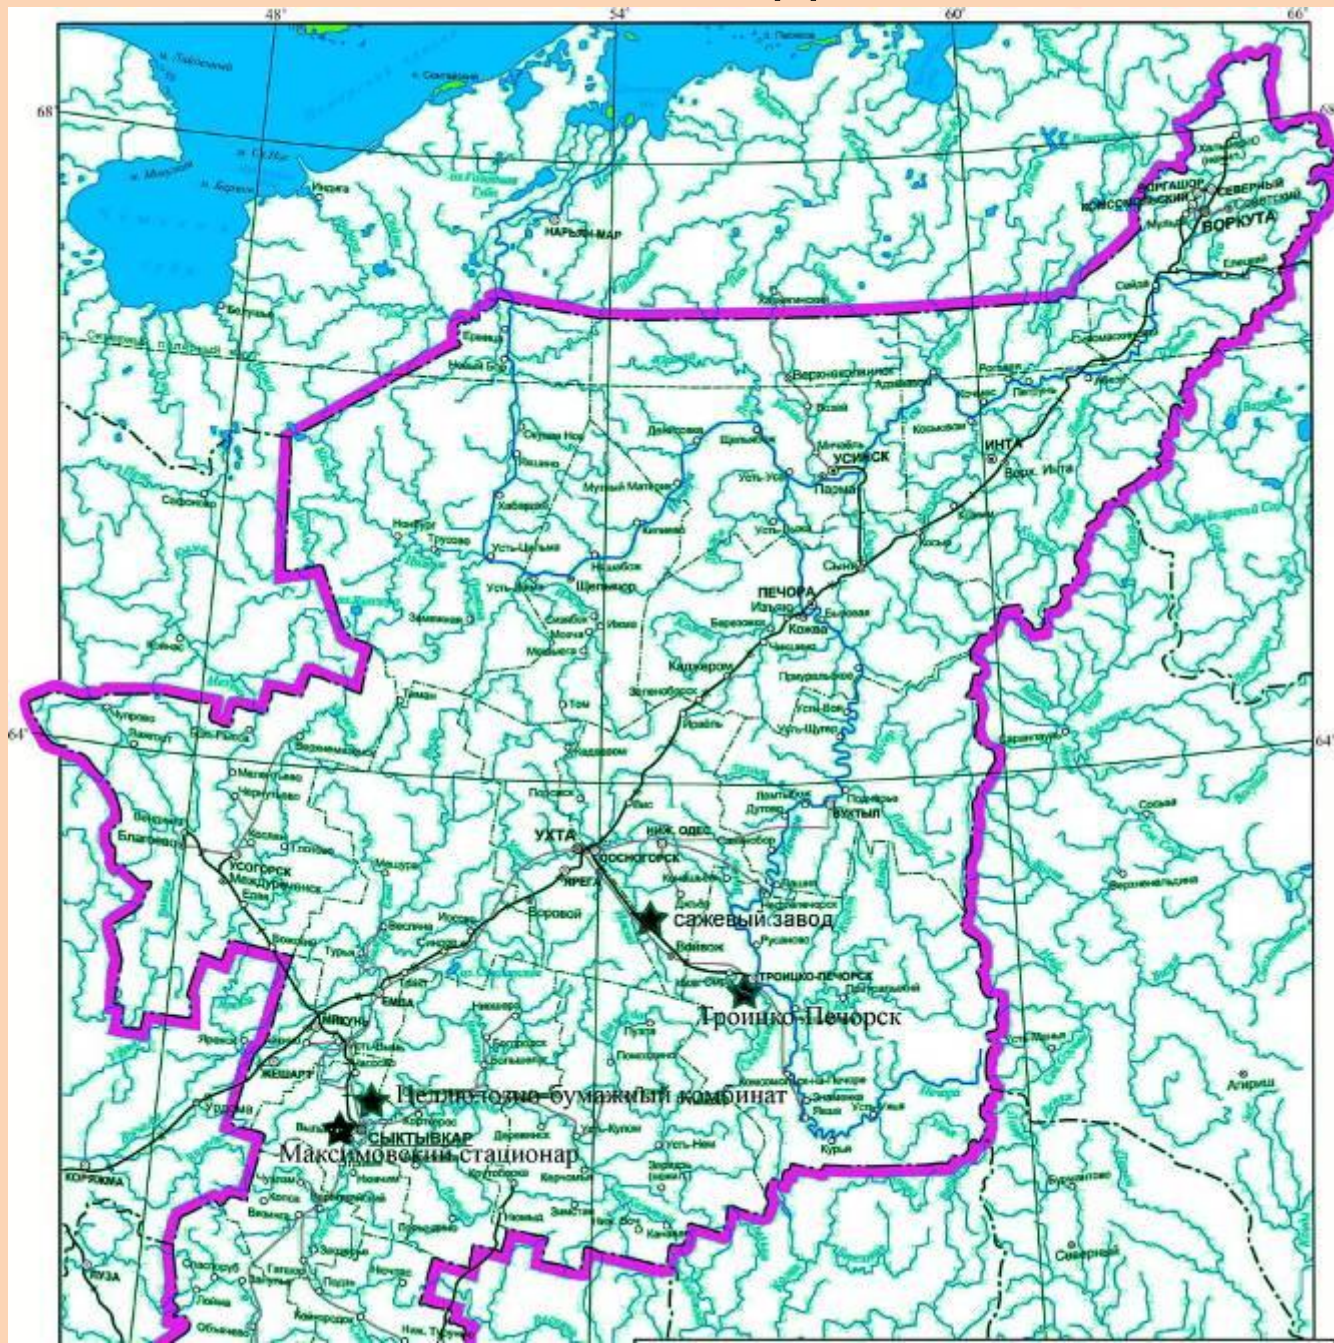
48°
54°
60°
66°
68°
64°
НАРЬЯН-МАР
ВОРГАШОР
СЕВЕРНЫЙ
ВОРКУТА
ИНТА
УСИНСК
ПЕЧОРА
УХТА
СОСНОГОРСК
УСОГОРСК
ЕМВА
МИКУНЬ
ЖЕШАРТ
СЫКТЫВКАР
ТРОИЦКО-ПЕЧОРСК
Ерманг
Сайда
Абезь
Петрунь
Щельяюр
Ижма
Мохча
Кожва
Вуктыл
Нижн. Одес
Корткерос
Объячево
Визинга
Кослан
Благоево
Койгородок
Усть-Кулом
Помоздино
сажевый завод
Троицко-Печорск
Целлюлозно-бумажный комбинат
Максимовский стационар